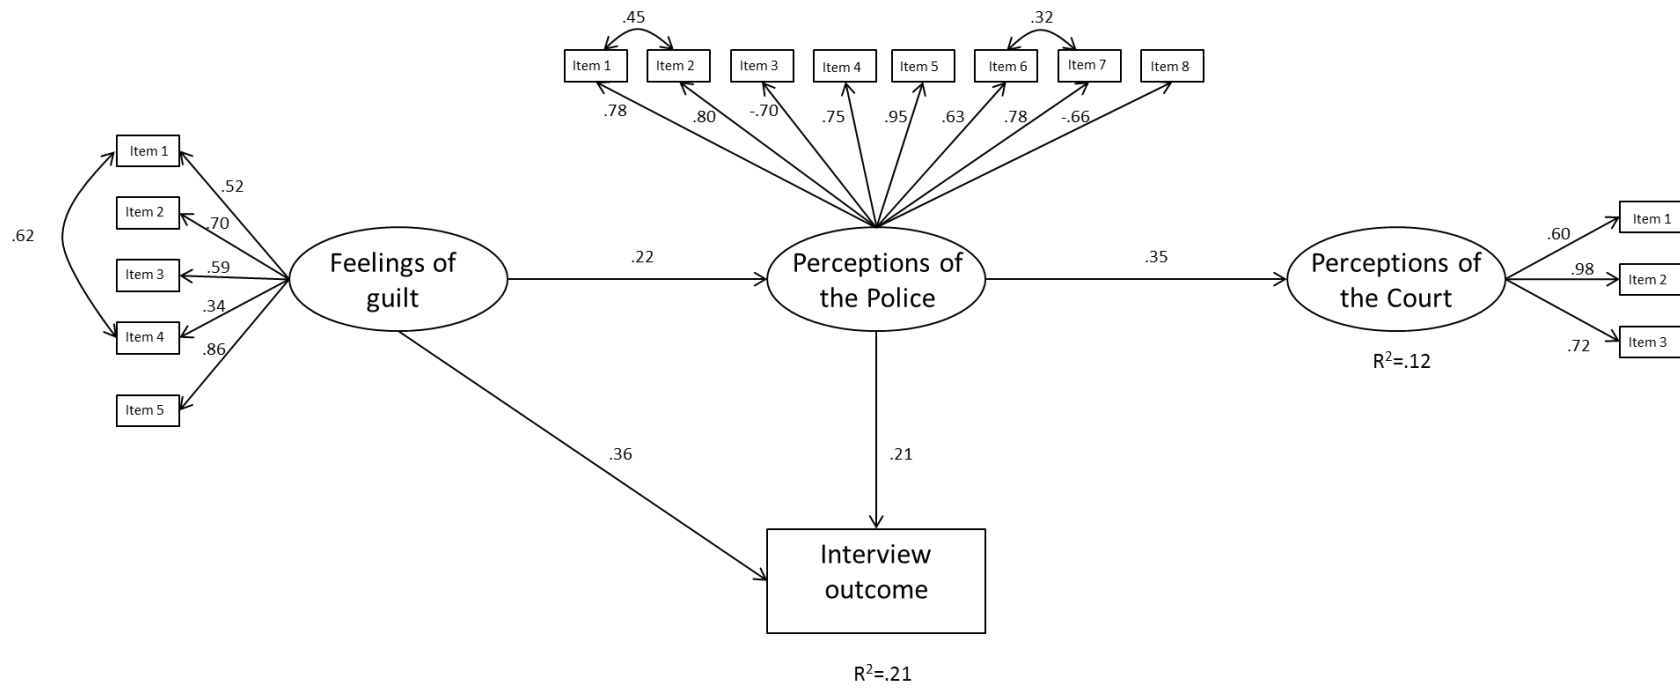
.45

.32

Item 1

Item 2

Item 3

Item 4

Item 5

Item 6

Item 7

Item 8

.78

.80

-.70

.75

.95

.63

.78

-.66

Item 1

Item 2

Item 3

Item 4

Item 5

.62

.52

.70

.59

.34

.86

Feelings of guilt

.22

Perceptions of the Police

.35

Perceptions of the Court

$R^2$=.12

.60

.98

.72

Item 1

Item 2

Item 3

.36

.21

Interview outcome

$R^2$=.21